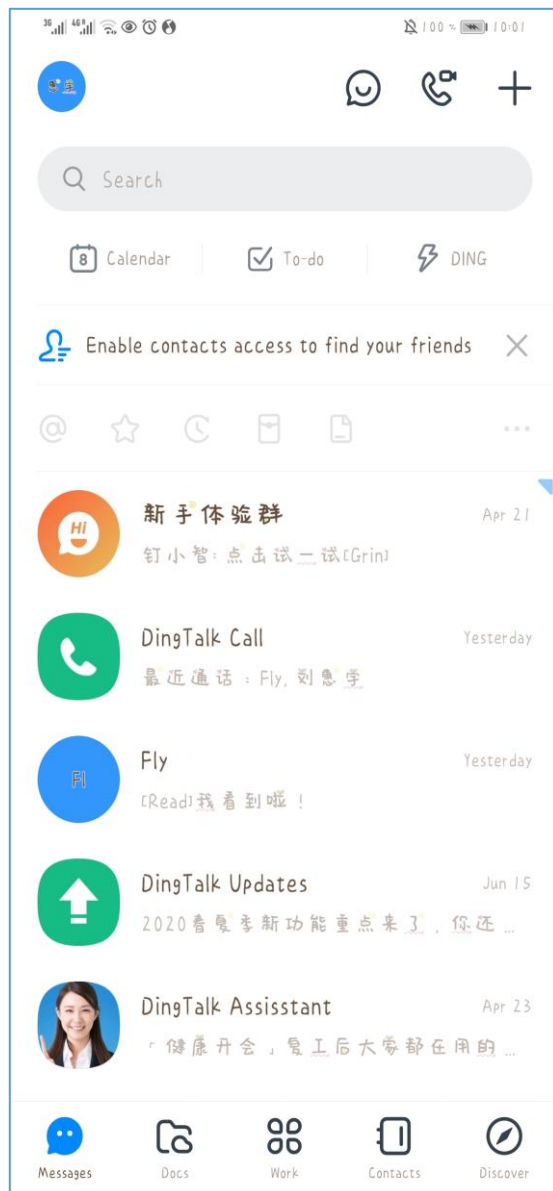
100% 10:01

Search

8 Calendar
To-do
DING

Enable contacts access to find your friends

...

Hi
新手体验群
Apr 21
钉小智：点击试一试[Grin]

DingTalk Call
Yesterday
最近通话：Fly, 刘惠学

Fl
Fly
Yesterday
[Read]我看到啦！

DingTalk Updates
Jun 15
2020春夏季新功能重点来了，你还 ...

DingTalk Assisstant
Apr 23
「健康开会」复工后大家都在用的 ...

Messages
Docs
Work
Contacts
Discover